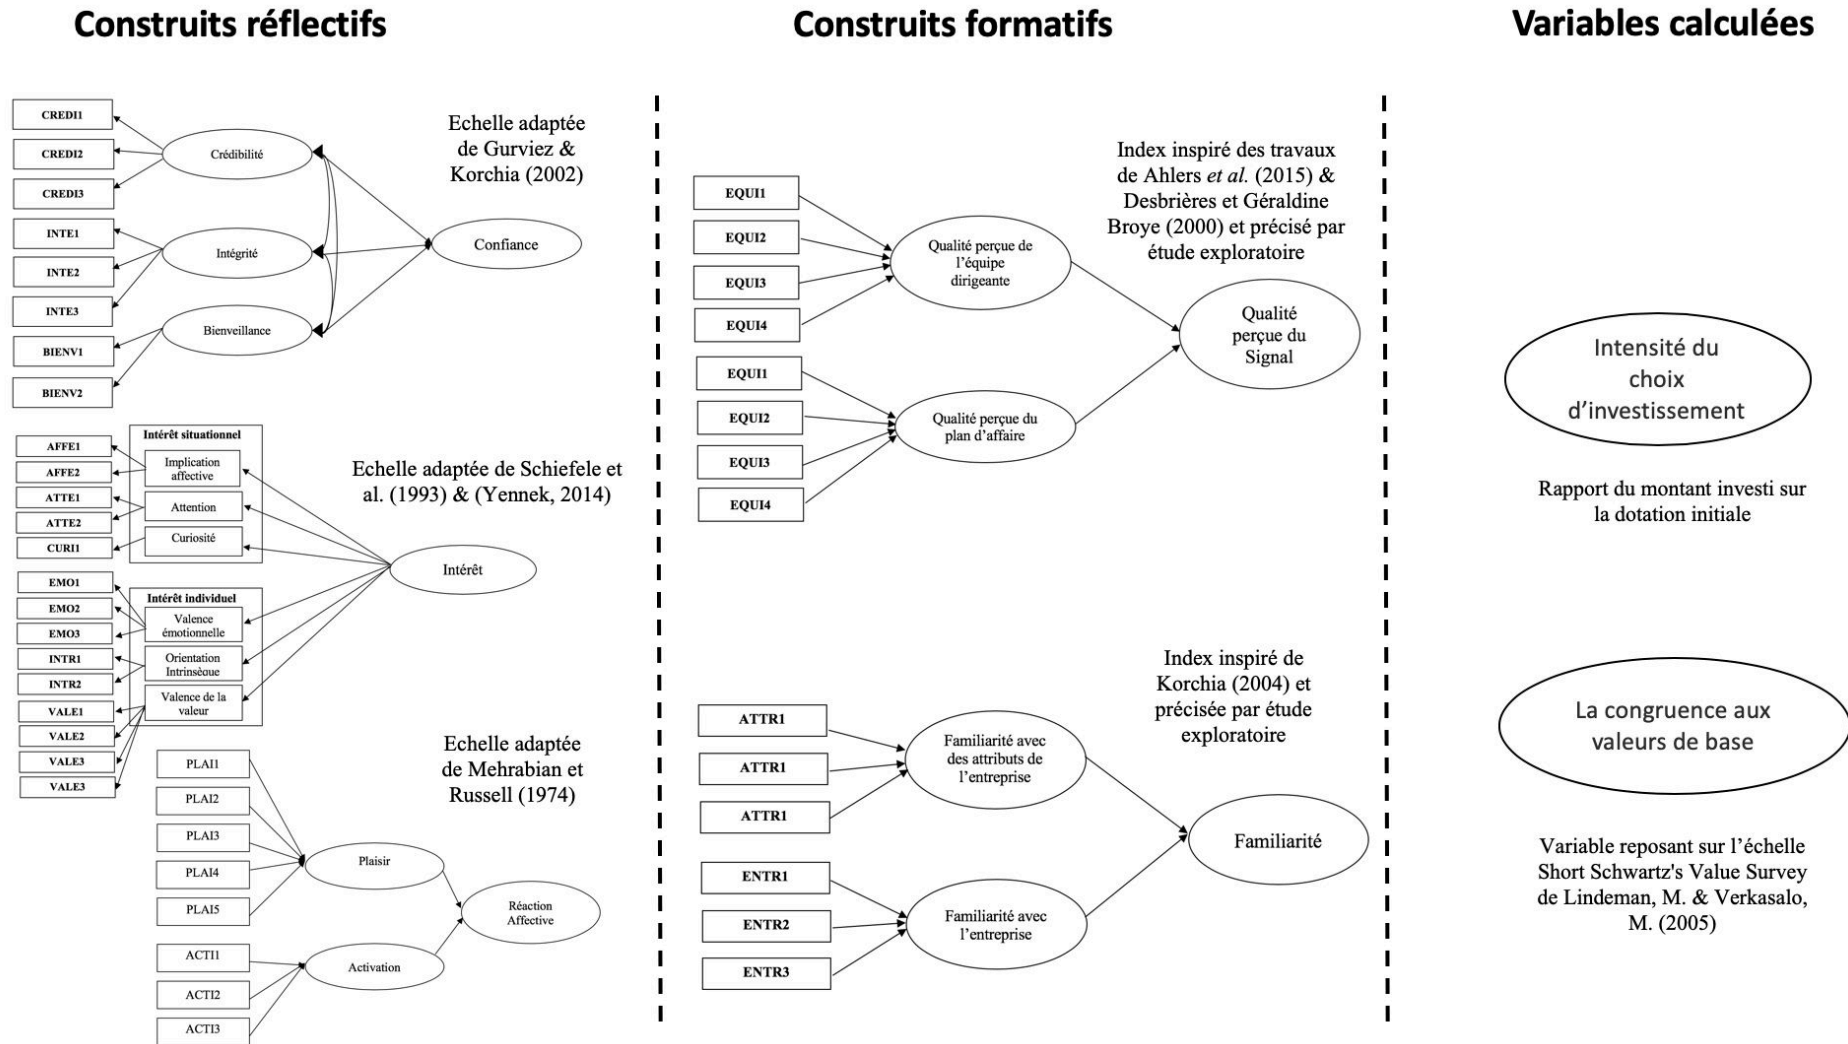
Construits réflectifs

CREDI1
CREDI2
CREDI3
INTE1
INTE2
INTE3
BIENV1
BIENV2

Crédibilité
Intégrité
Bienveillance
Confiance

Echelle adaptée de Gurviez & Korchia (2002)

AFFE1
AFFE2
ATTE1
ATTE2
CURI1
EMO1
EMO2
EMO3
INTR1
INTR2
VALE1
VALE2
VALE3
VALE3

Intérêt situationnel
Implication affective
Attention
Curiosité

Intérêt individuel
Valence émotionnelle
Orientation Intrinsèque
Valence de la valeur

Intérêt

Echelle adaptée de Schiefele et al. (1993) & (Yennek, 2014)

PLAI1
PLAI2
PLAI3
PLAI4
PLAI5
ACTI1
ACTI2
ACTI3

Plaisir
Activation
Réaction Affective

Echelle adaptée de Mehrabian et Russell (1974)

Construits formatifs

EQUI1
EQUI2
EQUI3
EQUI4
EQUI1
EQUI2
EQUI3
EQUI4

Qualité perçue de l'équipe dirigeante
Qualité perçue du plan d'affaire
Qualité perçue du Signal

Index inspiré des travaux de Ahlers et al. (2015) & Desbrières et Géraldine Broye (2000) et précisé par étude exploratoire

ATTR1
ATTR1
ATTR1
ENTR1
ENTR2
ENTR3

Familiarité avec des attributs de l'entreprise
Familiarité avec l'entreprise
Familiarité

Index inspiré de Korchia (2004) et précisée par étude exploratoire

Variables calculées

Intensité du choix d'investissement

Rapport du montant investi sur la dotation initiale

La congruence aux valeurs de base

Variable reposant sur l'échelle Short Schwartz's Value Survey de Lindeman, M. & Verkasalo, M. (2005)